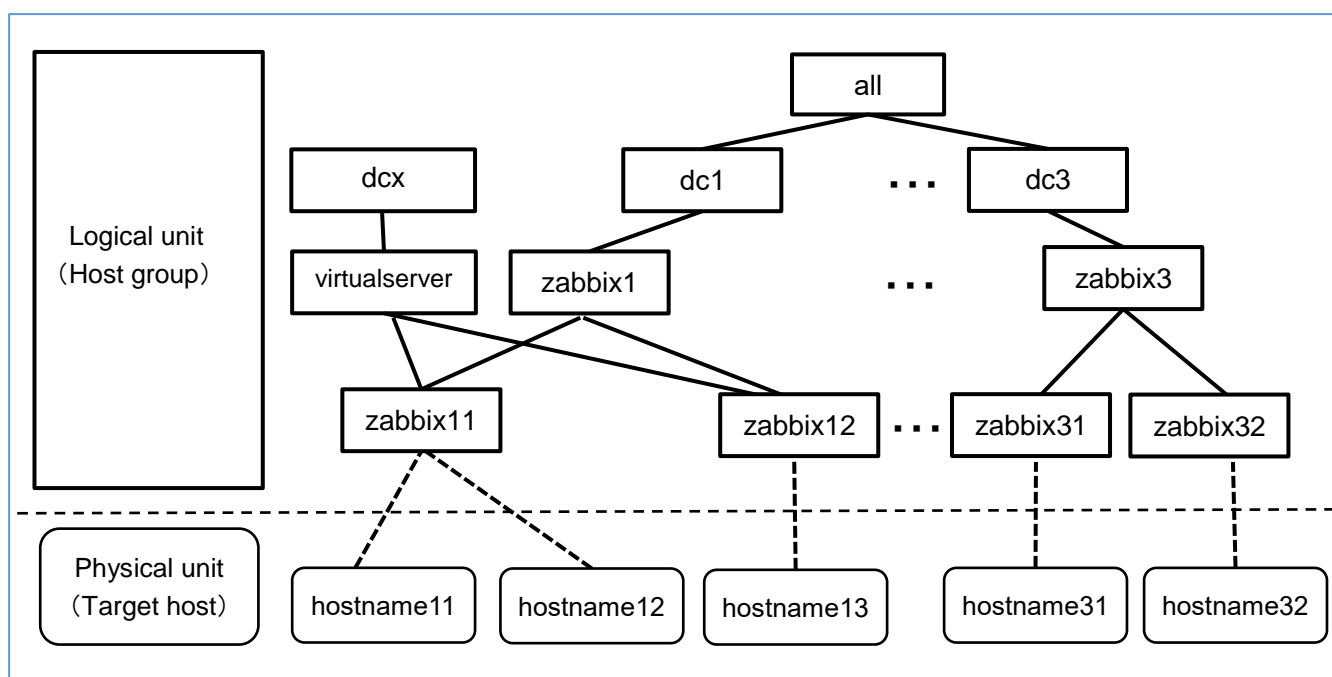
Logical unit
（Host group）

all

dcx

dc1

・・・

dc3

virtualserver

zabbix1

・・・

zabbix3

zabbix11

zabbix12

・・・

zabbix31

zabbix32

Physical unit
（Target host）

hostname11

hostname12

hostname13

hostname31

hostname32